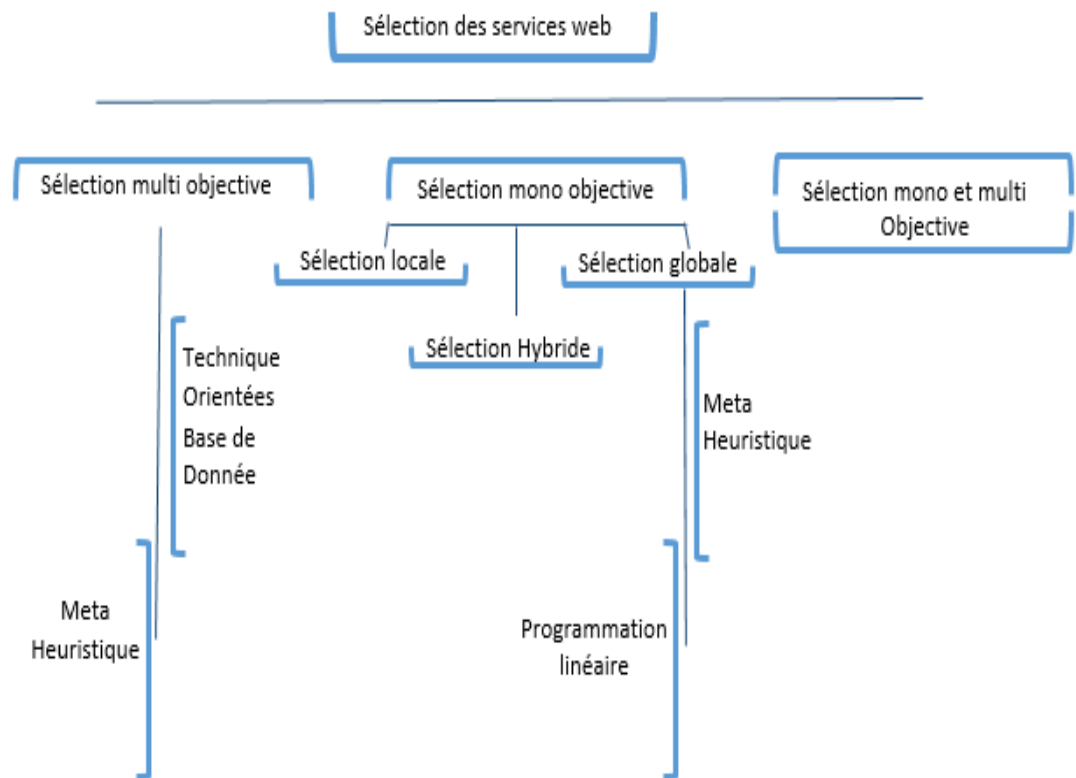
Sélection des services web

Sélection multi objective

Sélection mono objective

Sélection mono et multi Objective

Sélection locale

Sélection globale

Sélection Hybride

Technique Orientées Base de Donnée

Meta Heuristique

Meta Heuristique

Programmation linéaire